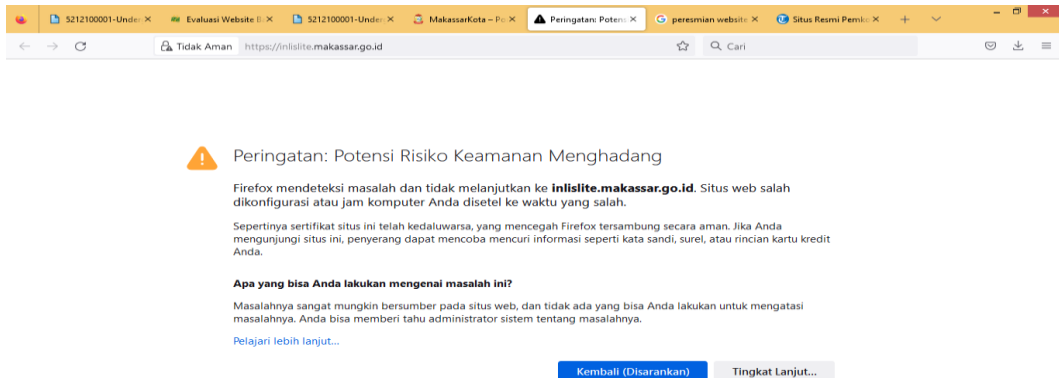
5212100001-Under ×
Evaluasi Website B ×
5212100001-Under ×
MakassarKota – Po ×
Peringatan: Potens ×
peresmian website ×
Situs Resmi Pemko ×

Tidak Aman https://inlislite.makassar.go.id
Cari

Peringatan: Potensi Risiko Keamanan Menghadang

Firefox mendeteksi masalah dan tidak melanjutkan ke **inlislite.makassar.go.id**. Situs web salah dikonfigurasi atau jam komputer Anda disetel ke waktu yang salah.

Sepertinya sertifikat situs ini telah kedaluwarsa, yang mencegah Firefox tersambung secara aman. Jika Anda mengunjungi situs ini, penyerang dapat mencoba mencuri informasi seperti kata sandi, surel, atau rincian kartu kredit Anda.

**Apa yang bisa Anda lakukan mengenai masalah ini?**

Masalahnya sangat mungkin bersumber pada situs web, dan tidak ada yang bisa Anda lakukan untuk mengatasi masalahnya. Anda bisa memberi tahu administrator sistem tentang masalahnya.

Pelajari lebih lanjut…

Kembali (Disarankan)
Tingkat Lanjut…